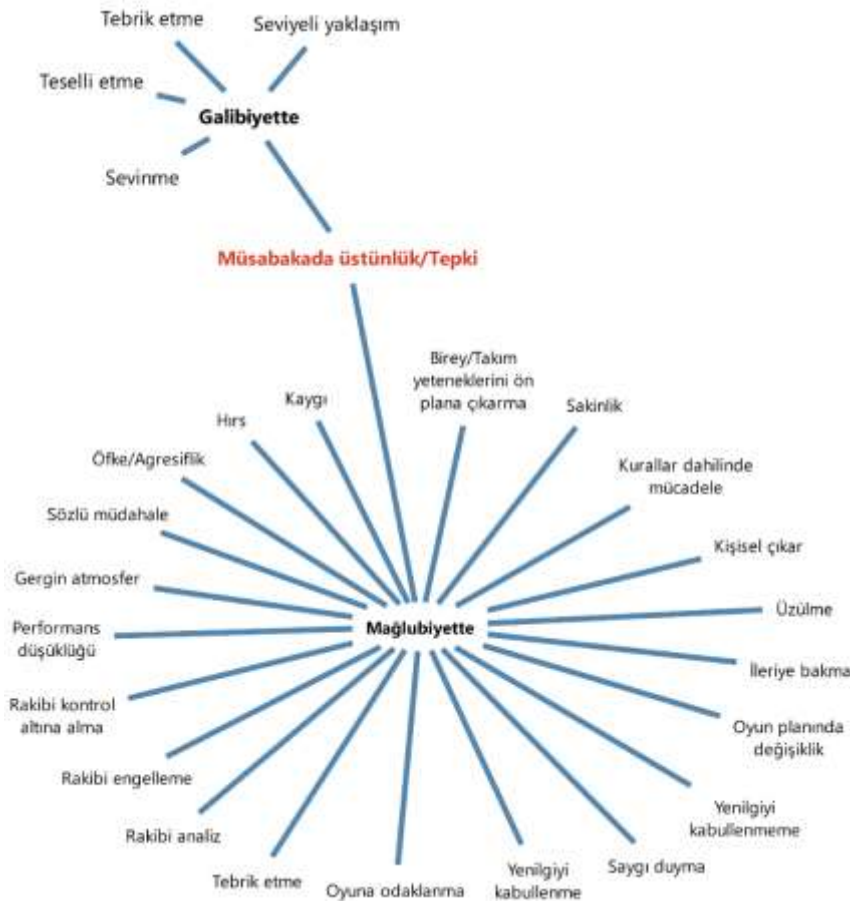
Tebrik etme

Seviyeli yaklaşım

Teselli etme

Galibiyette

Sevinme

Müsabakada üstünlük/Tepki

Birey/Takım yeteneklerini ön plana çıkarma

Kaygı

Hırs

Sakinlik

Öfke/Agresiflik

Kurallar dahilinde mücadele

Sözlü müdahale

Kişisel çıkar

Gergin atmosfer

Üzülme

Performans düşüklüğü

Mağlubiyette

İleriye bakma

Rakibi kontrol altına alma

Oyun planında değişiklik

Rakibi engelleme

Yenilgiyi kabullenmeme

Rakibi analiz

Saygı duyma

Tebrik etme

Oyuna odaklanma

Yenilgiyi kabullenme